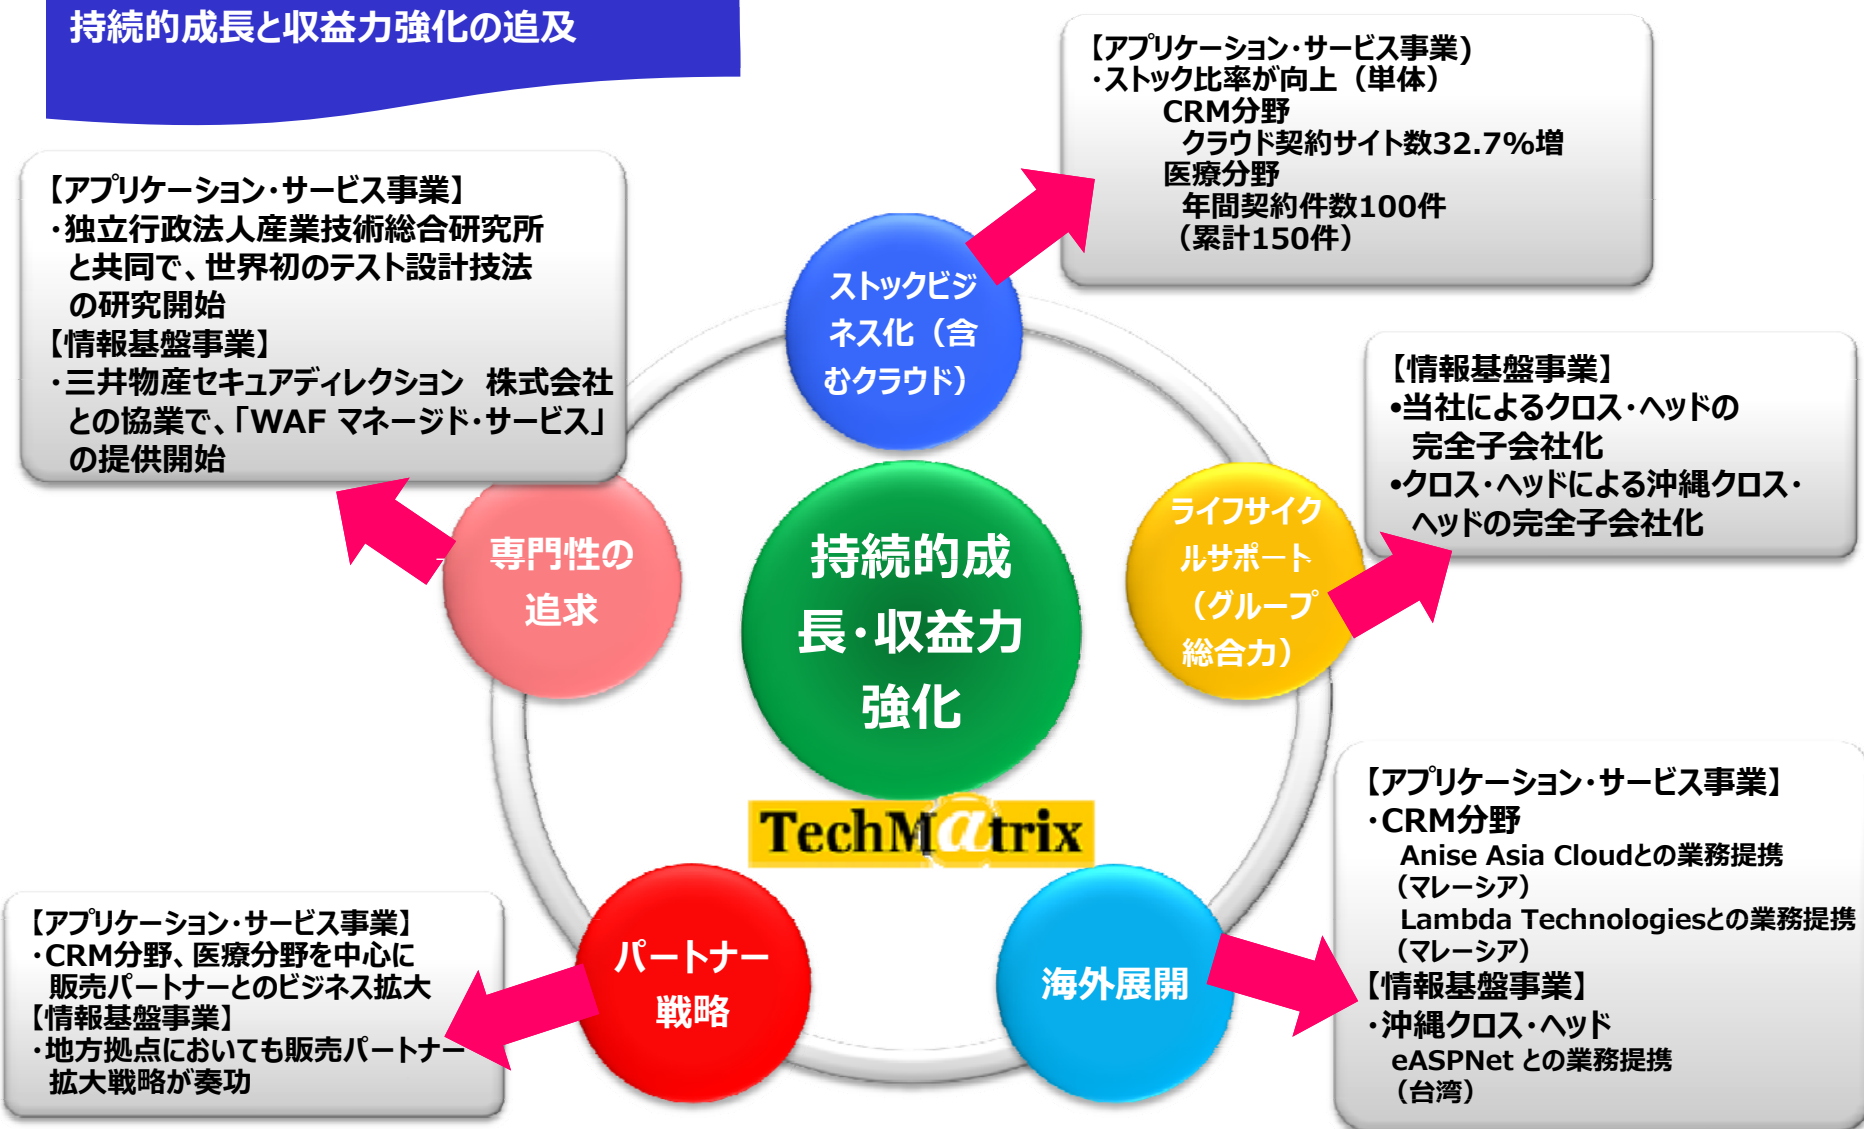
持続的成長と収益力強化の追及

【アプリケーション・サービス事業】
・独立行政法人産業技術総合研究所と共同で、世界初のテスト設計技法の研究開始
【情報基盤事業】
・三井物産セキュアディレクション 株式会社との協業で、「WAF マネージド・サービス」の提供開始

【アプリケーション・サービス事業】
・ストック比率が向上（単体）
CRM分野
クラウド契約サイト数32.7%増
医療分野
年間契約件数100件
（累計150件）

ストックビジネス化（含むクラウド）

【情報基盤事業】
•当社によるクロス・ヘッドの完全子会社化
•クロス・ヘッドによる沖縄クロス・ヘッドの完全子会社化

専門性の追求

持続的成長・収益力強化

ライフサイクルサポート（グループ総合力）

TechMatrix

【アプリケーション・サービス事業】
・CRM分野
Anise Asia Cloudとの業務提携（マレーシア）
Lambda Technologiesとの業務提携（マレーシア）
【情報基盤事業】
・沖縄クロス・ヘッド
eASPNet との業務提携（台湾）

【アプリケーション・サービス事業】
・CRM分野、医療分野を中心に販売パートナーとのビジネス拡大
【情報基盤事業】
・地方拠点においても販売パートナー拡大戦略が奏功

パートナー戦略

海外展開